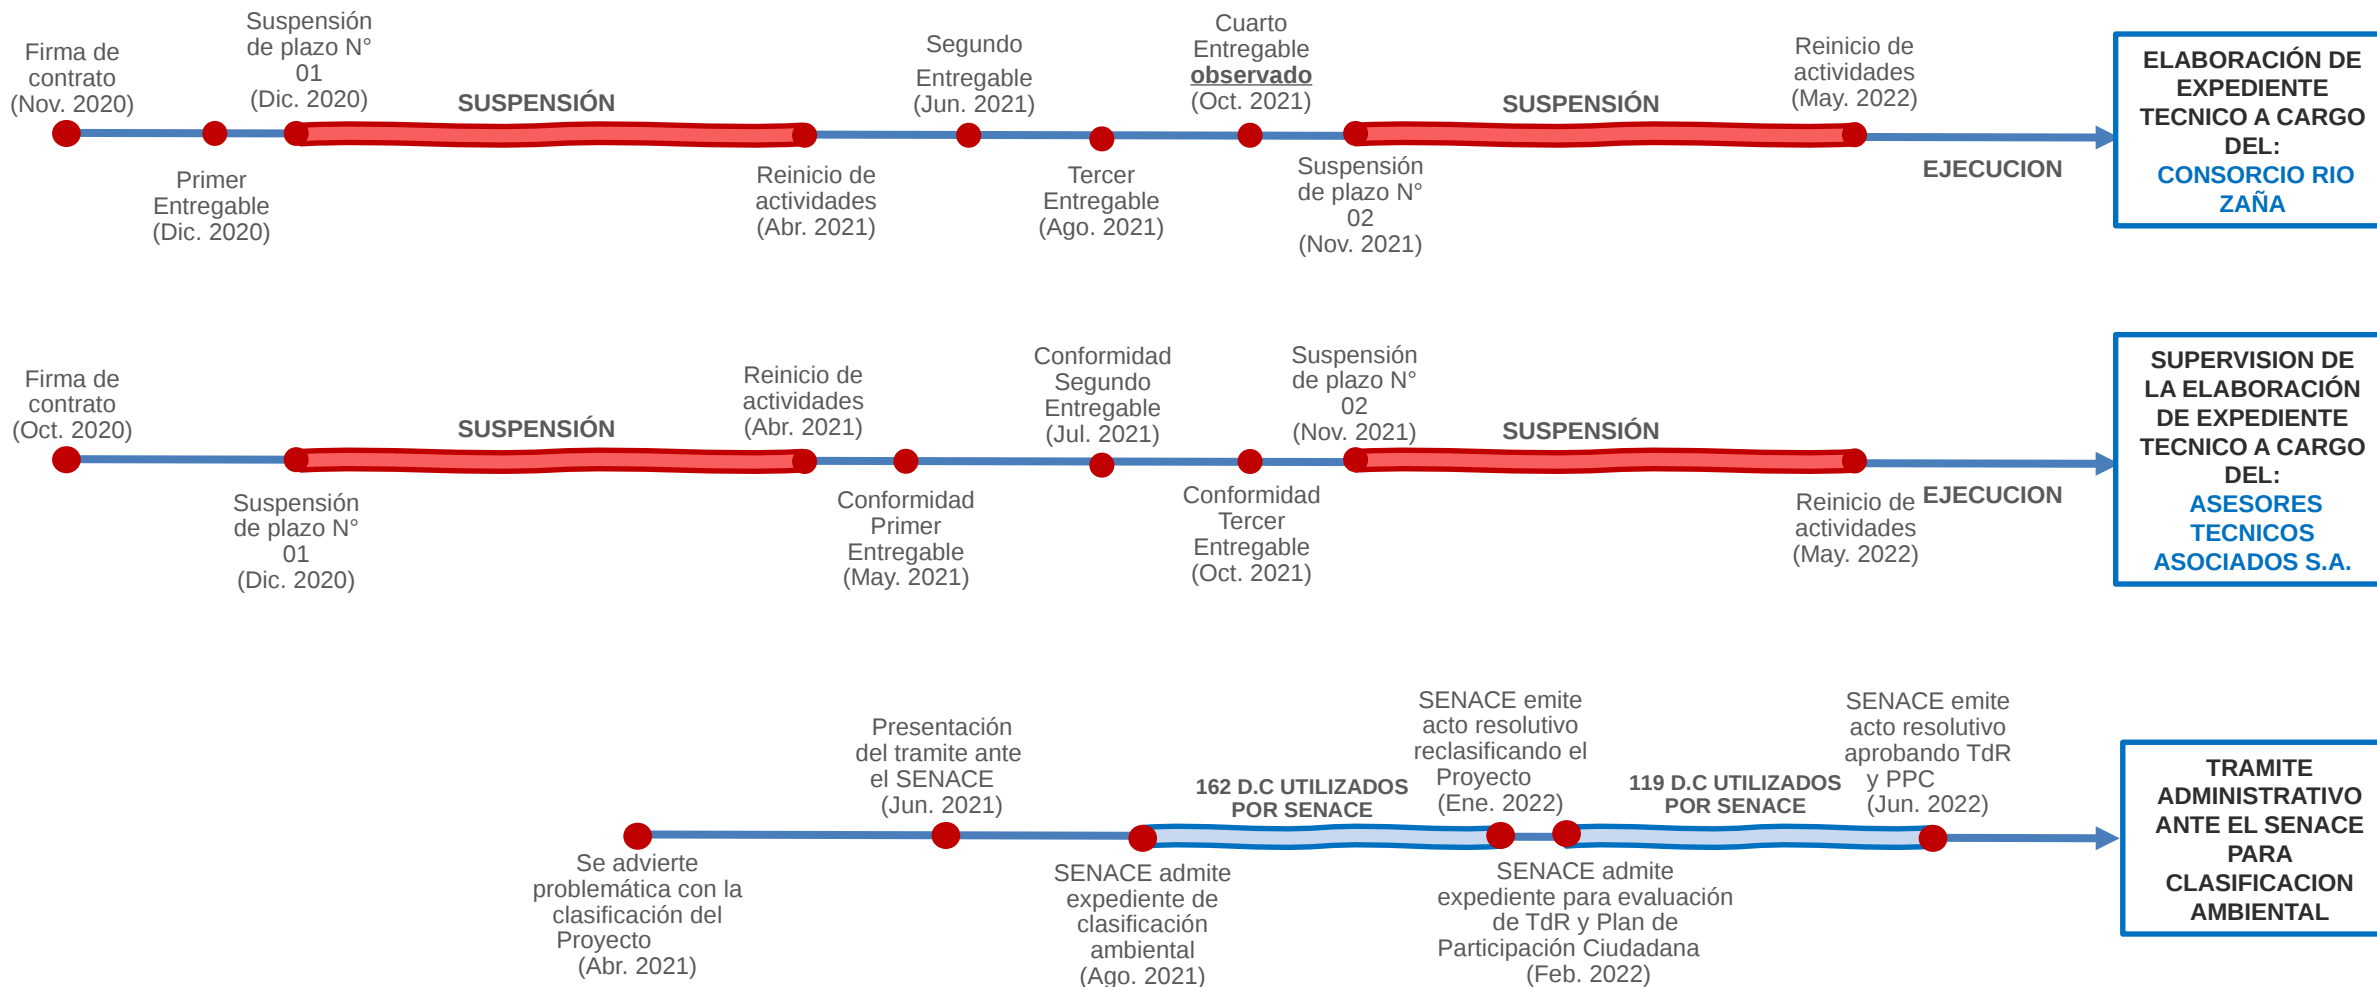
Firma de contrato (Nov. 2020)

Suspensión de plazo N° 01 (Dic. 2020)

SUSPENSIÓN

Segundo Entregable (Jun. 2021)

Cuarto Entregable observado (Oct. 2021)

SUSPENSIÓN

Reinicio de actividades (May. 2022)

ELABORACIÓN DE EXPEDIENTE TECNICO A CARGO DEL: CONSORCIO RIO ZAÑA

Primer Entregable (Dic. 2020)

Reinicio de actividades (Abr. 2021)

Tercer Entregable (Ago. 2021)

Suspensión de plazo N° 02 (Nov. 2021)

EJECUCION

Firma de contrato (Oct. 2020)

SUSPENSIÓN

Reinicio de actividades (Abr. 2021)

Conformidad Segundo Entregable (Jul. 2021)

Suspensión de plazo N° 02 (Nov. 2021)

SUSPENSIÓN

SUPERVISION DE LA ELABORACIÓN DE EXPEDIENTE TECNICO A CARGO DEL: ASESORES TECNICOS ASOCIADOS S.A.

Suspensión de plazo N° 01 (Dic. 2020)

Conformidad Primer Entregable (May. 2021)

Conformidad Tercer Entregable (Oct. 2021)

Reinicio de actividades (May. 2022)

EJECUCION

Presentación del tramite ante el SENACE (Jun. 2021)

162 D.C UTILIZADOS POR SENACE

SENACE emite acto resolutivo reclasificando el Proyecto (Ene. 2022)

119 D.C UTILIZADOS POR SENACE

SENACE emite acto resolutivo aprobando TdR y PPC (Jun. 2022)

TRAMITE ADMINISTRATIVO ANTE EL SENACE PARA CLASIFICACION AMBIENTAL

Se advierte problemática con la clasificación del Proyecto (Abr. 2021)

SENACE admite expediente de clasificación ambiental (Ago. 2021)

SENACE admite expediente para evaluación de TdR y Plan de Participación Ciudadana (Feb. 2022)